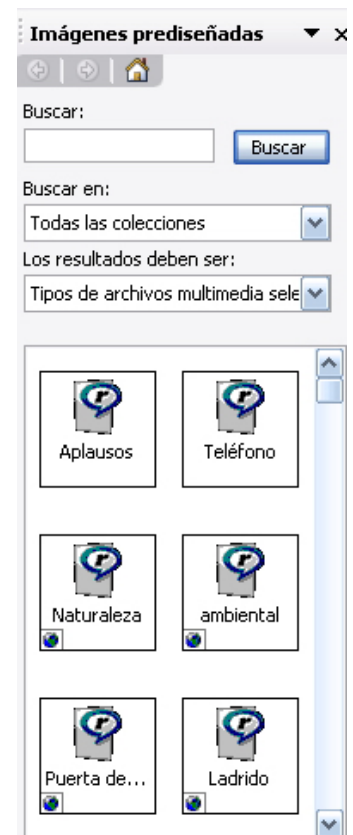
Imágenes prediseñadas

Buscar:

Buscar

Buscar en:

Todas las colecciones

Los resultados deben ser:

Tipos de archivos multimedia sele

Aplausos

Teléfono

Naturaleza

ambiental

Puerta de...

Ladrido